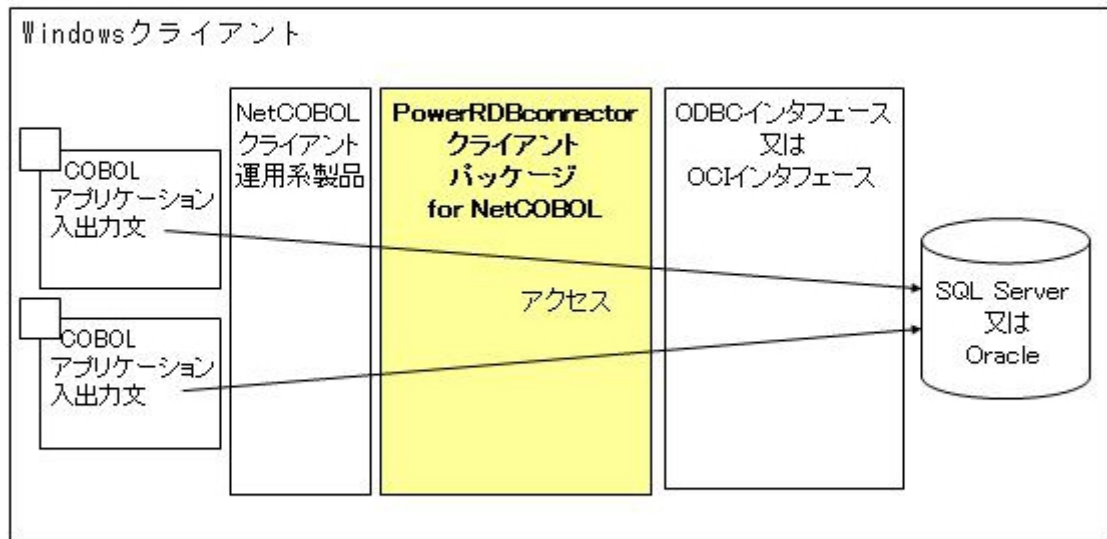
Windowsクライアント

COBOL
アプリケーション
入出力文

COBOL
アプリケーション
入出力文

NetCOBOL
クライアント
運用系製品

PowerRDBconnector
クライアント
パッケージ
for NetCOBOL

アクセス

ODBCインタフェース
又は
OCIインタフェース

SQL Server
又は
Oracle